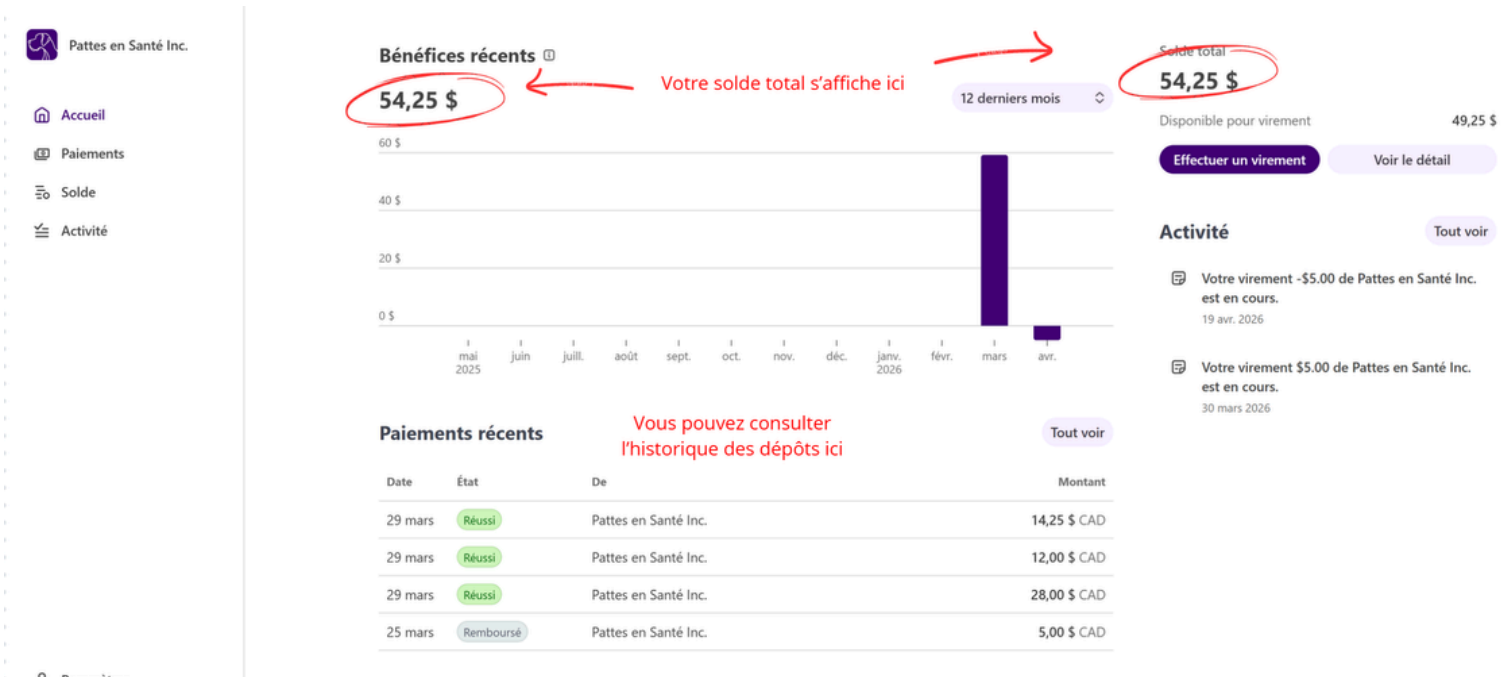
Pattes en Santé Inc.

Accueil
Paiements
Solde
Activité

Bénéfices récents
54,25 $
Votre solde total s'affiche ici
12 derniers mois

| 60 $ |
| 40 $ |
| 20 $ |
| 0 $ |

mai 2025 juin juill. août sept. oct. nov. déc. janv. 2026 févr. mars avr.

Paiements récents
Vous pouvez consulter l'historique des dépôts ici
Tout voir

| Date | État | De | Montant |
|---|---|---|---|
| 29 mars | Réussi | Pattes en Santé Inc. | 14,25 $ CAD |
| 29 mars | Réussi | Pattes en Santé Inc. | 12,00 $ CAD |
| 29 mars | Réussi | Pattes en Santé Inc. | 28,00 $ CAD |
| 25 mars | Remboursé | Pattes en Santé Inc. | 5,00 $ CAD |

Solde total
54,25 $
Disponible pour virement 49,25 $
Effectuer un virement
Voir le détail

Activité
Tout voir

Votre virement -$5.00 de Pattes en Santé Inc. est en cours.
19 avr. 2026

Votre virement $5.00 de Pattes en Santé Inc. est en cours.
30 mars 2026

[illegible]